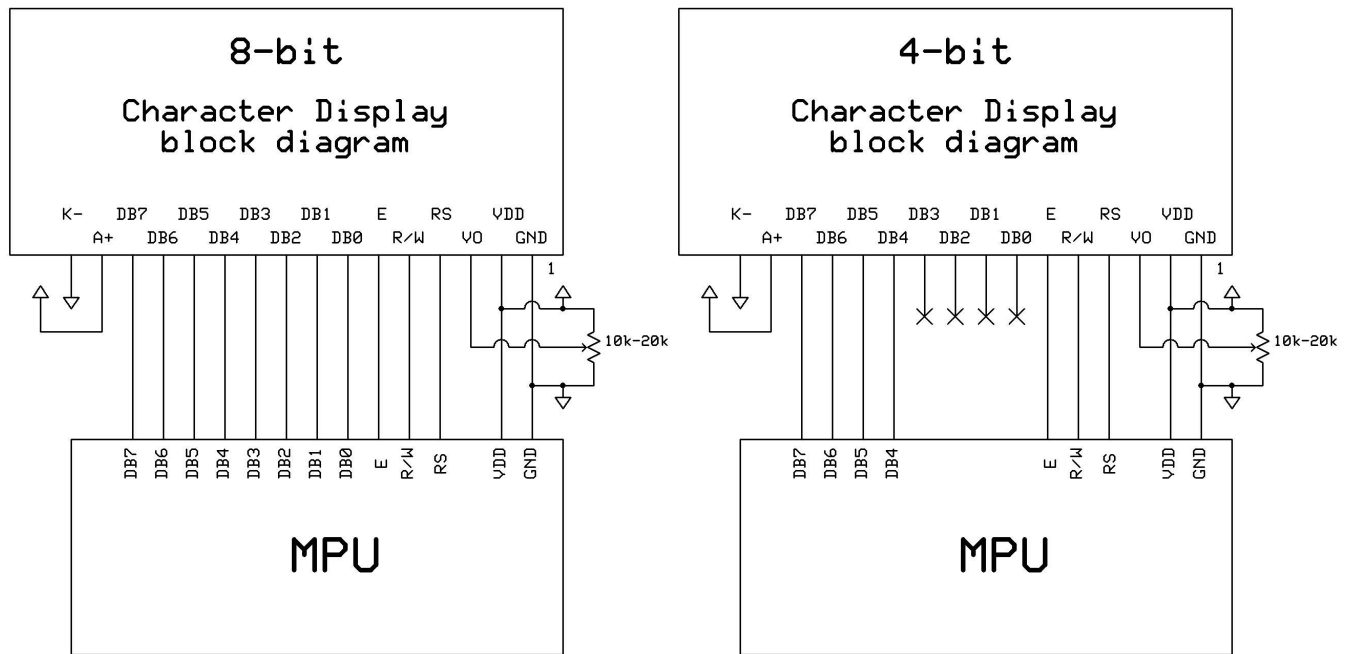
8-bit

Character Display
block diagram

K- DB7 DB5 DB3 DB1 E RS VDD
A+ DB6 DB4 DB2 DB0 R/W VO GND

1

10k-20k

DB7 DB6 DB5 DB4 DB3 DB2 DB1 DB0 E R/W RS VDD GND

MPU

4-bit

Character Display
block diagram

K- DB7 DB5 DB3 DB1 E RS VDD
A+ DB6 DB4 DB2 DB0 R/W VO GND

1

10k-20k

DB7 DB6 DB5 DB4 E R/W RS VDD GND

MPU